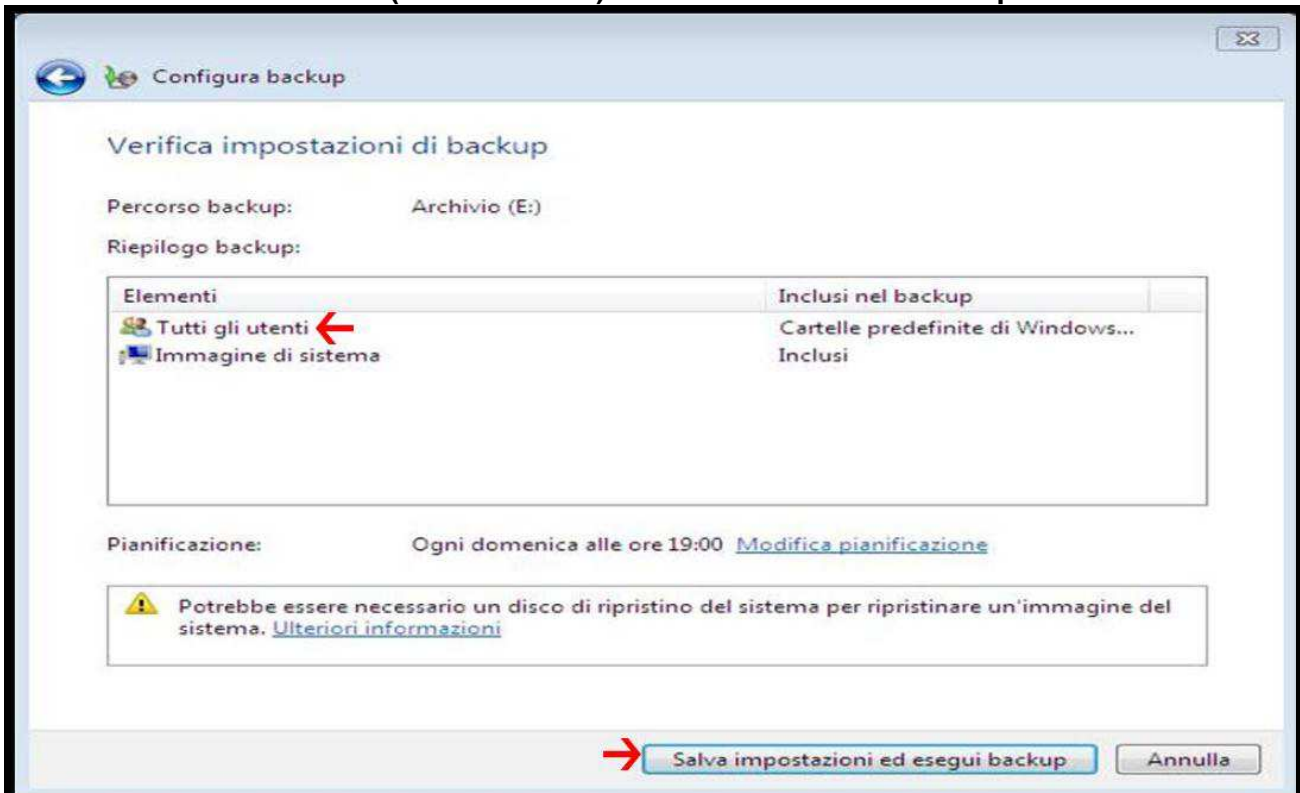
Configura backup

Verifica impostazioni di backup

Percorso backup: Archivio (E:)

Riepilogo backup:

| Elementi | Inclusi nel backup |
|---|---|
| Tutti gli utenti | Cartelle predefinite di Windows... |
| Immagine di sistema | Inclusi |

Pianificazione: Ogni domenica alle ore 19:00 Modifica pianificazione

Potrebbe essere necessario un disco di ripristino del sistema per ripristinare un'immagine del sistema. Ulteriori informazioni

Salva impostazioni ed esegui backup

Annulla